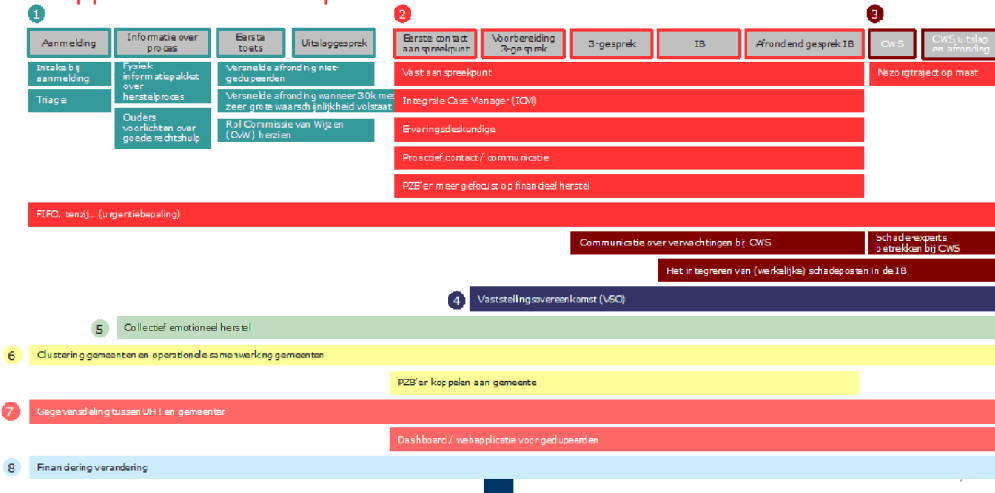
1

Aanmelding

Informatie over proces

Eerste toets

Uitlaggesprek

Intake bij aanmelding

Triage

Fysiek informatiepakket over herstelproces

Ouders voorlichten over goede rechtshulp

Versnelde afronding niet-gedupeerden

Versnelde afronding wanneer 30k met zeer grote waarschijnlijkheid volstaat

Rol Commissie van Wijzen (CvW) herzien

2

Eerste contact aan spreekpunt

Voorbereiding 3-gesprek

3-gesprek

IB

Afrondend gesprek IB

Vast aanspreekpunt

Integrale Case Manager (ICM)

Ervaringsdeskundige

Proactief contact / communicatie

PZB'er meer gefocust op financieel herstel

3

CWS

CWS uitslag en afronding

Nazorgtraject op maat

FIFO, tenzij.. (urgentiebepaling)

Communicatie over verwachtingen bij CWS

Schade-experts betrekken bij CWS

Het integreren van (werkelijke) schadeposten in de IB

4 Vaststellingsovereenkomst (VSO)

5 Collectief emotioneel herstel

6 Clustering gemeenten en operationele samenwerking gemeenten

PZB'er koppelen aan gemeente

7 Gegevensdeling tussen UHT en gemeenten

Dashboard / webapplicatie voor gedupeerden

8 Financiering verandering